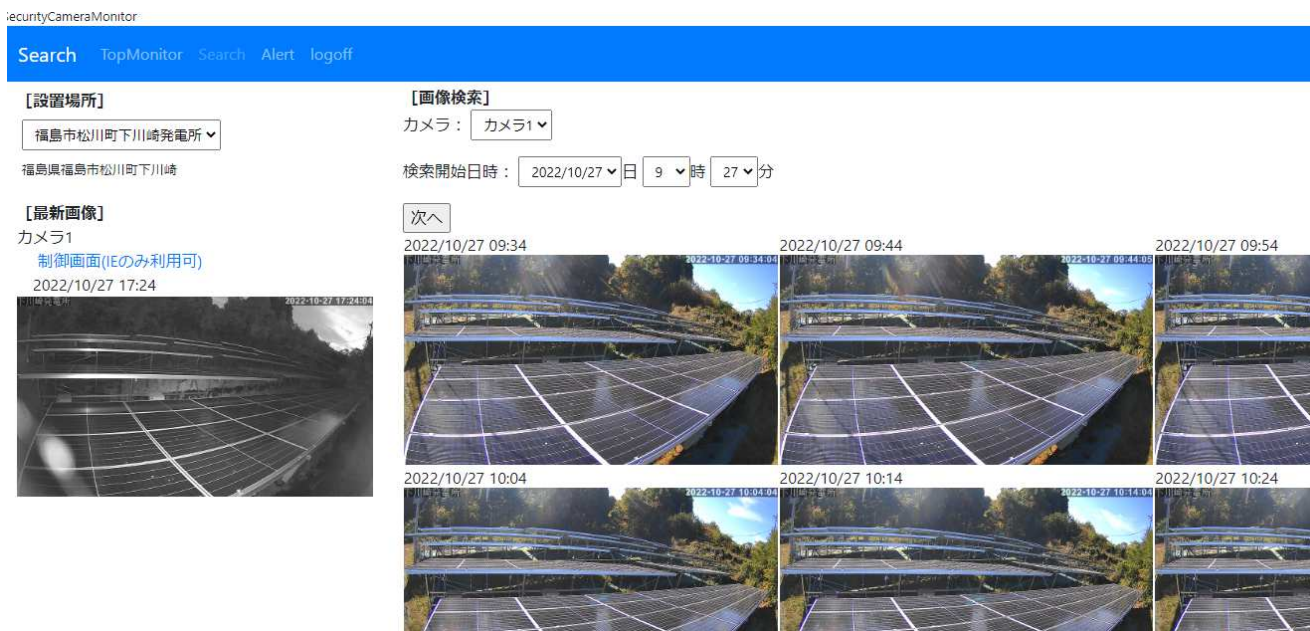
ecurityCameraMonitor

Search TopMonitor Search Alert logoff

[設置場所]

福島市松川町下川崎発電所

福島県福島市松川町下川崎

[最新画像]

カメラ1

制御画面(IEのみ利用可)

2022/10/27 17:24

2022-10-27 17:24:04

[画像検索]

カメラ： カメラ1

検索開始日時： 2022/10/27 日 9 時 27 分

次へ

2022/10/27 09:34

2022-10-27 09:34:04

2022/10/27 09:44

2022-10-27 09:44:05

2022/10/27 09:54

2022/10/27 10:04

2022-10-27 10:04:04

2022/10/27 10:14

2022-10-27 10:14:04

2022/10/27 10:24